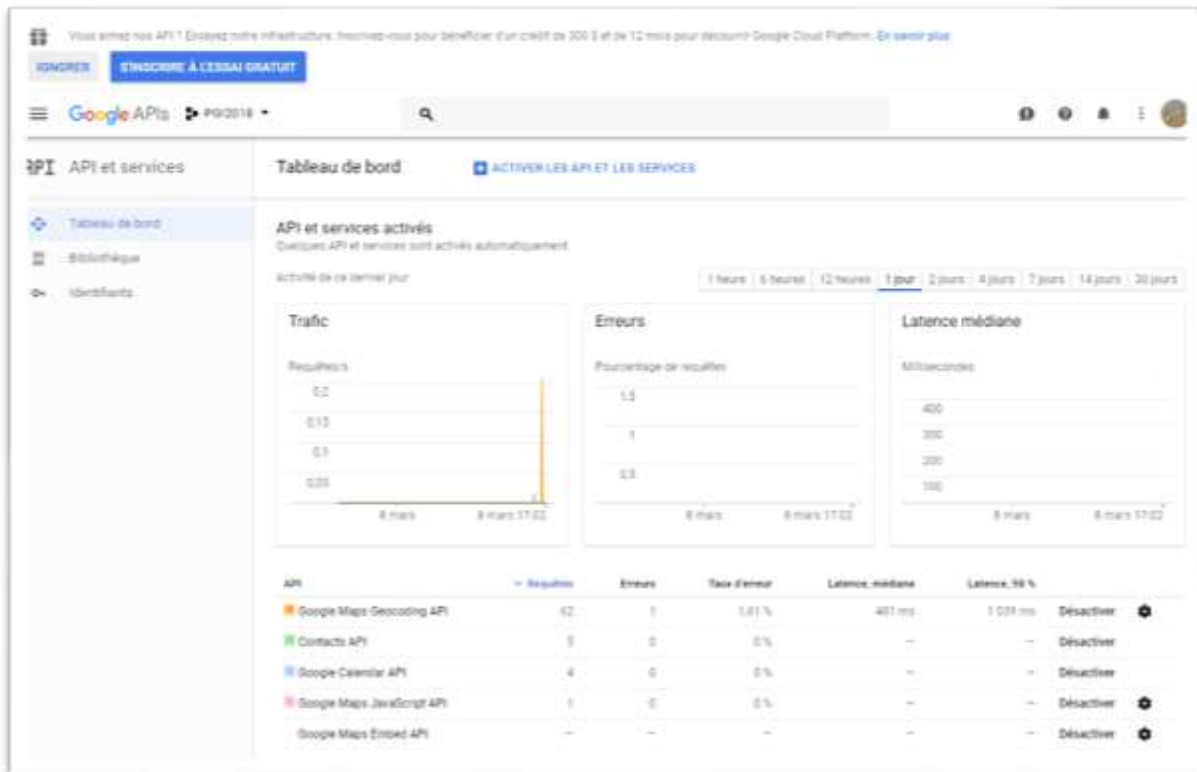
Vous aimez nos API ? Essayez notre infrastructure. Inscrivez-vous pour bénéficier d'un crédit de 300 $ et de 12 mois pour découvrir Google Cloud Platform. En savoir plus

IGNORER | S'INSCRIRE À L'ESSAI GRATUIT

Google APIs PG2018

API API et services

Tableau de bord

Bibliothèque

Identifiants

Tableau de bord

ACTIVER LES API ET LES SERVICES

API et services activés

Quelques API et services sont activés automatiquement.

Activité de ce dernier jour

1 heure | 6 heures | 12 heures | 1 jour | 2 jours | 4 jours | 7 jours | 14 jours | 30 jours

Trafic

Requêtes/s

0,2

0,15

0,1

0,05

8 mars | 8 mars 17:02

Erreurs

Pourcentage de requêtes

1,5

1

0,5

8 mars | 8 mars 17:02

Latence médiane

Millisecondes

400

300

200

100

8 mars | 8 mars 17:02

| API | Requêtes | Erreurs | Taux d'erreur | Latence, médiane | Latence, 98 % | | |
|---|---|---|---|---|---|---|---|
| Google Maps Geocoding API | 62 | 1 | 1,61 % | 481 ms | 1 039 ms | Désactiver | |
| Contacts API | 5 | 0 | 0 % | — | — | Désactiver | |
| Google Calendar API | 4 | 0 | 0 % | — | — | Désactiver | |
| Google Maps JavaScript API | 1 | 0 | 0 % | — | — | Désactiver | |
| Google Maps Embed API | — | — | — | — | — | Désactiver | |